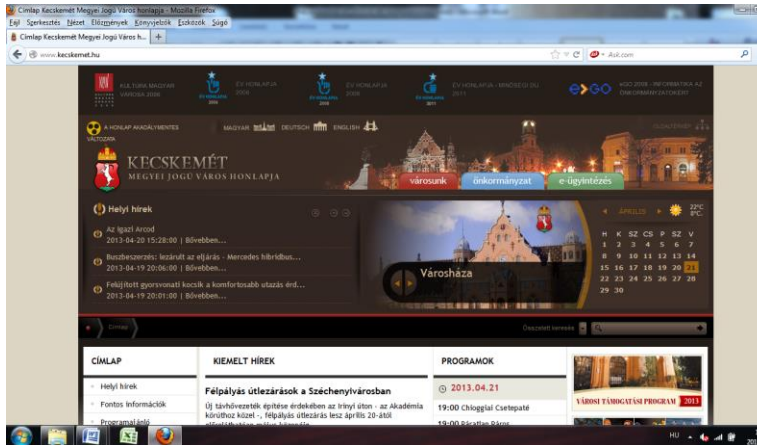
Címlap Kecskemét Megyei Jogú Város honlapja - Mozilla Firefox
Fájl Szerkesztés Nézet Előzmények Könyvjelzők Eszközök Súgó
Címlap Kecskemét Megyei Jogú Város h... +
www.kecskemet.hu
Ask.com

KULTÚRA MAGYAR VÁROSA 2008
ÉV HONLAPJA 2008
ÉV HONLAPJA 2009
ÉV HONLAPJA - MINŐSÉGI DÍJ 2011
eGO 2008 - INFORMATIKA AZ ÖNKORMÁNYZATOKÉRT

A HONLAP AKADÁLYMENTES VÁLTOZATA
MAGYAR DEUTSCH ENGLISH

KECSKEMÉT
MEGYEI JOGÚ VÁROS HONLAPJA
városunk önkormányzat e-ügyintézés

Helyi hírek
Az igazi Arcod
2013-04-20 15:28:00 | Bővebben...
Buszbeszerzés: lezárult az eljárás - Mercedes hibridbus...
2013-04-19 20:06:00 | Bővebben...
Felújított gyorsvonati kocsik a komfortosabb utazás érd...
2013-04-19 20:01:00 | Bővebben...

Városháza

ÁPRILIS
22°C
8°C

| H | K | SZ | CS | P | SZ | V |
|---|---|---|---|---|---|---|
| 1 | 2 | 3 | 4 | 5 | 6 | 7 |
| 8 | 9 | 10 | 11 | 12 | 13 | 14 |
| 15 | 16 | 17 | 18 | 19 | 20 | 21 |
| 22 | 23 | 24 | 25 | 26 | 27 | 28 |
| 29 | 30 | | | | | |

Címlap
Összetett keresés

CÍMLAP
Helyi hírek
Fontos információk
Programajánló

KIEMELT HÍREK
Félpályás útlezárások a Széchenyivárosban
Új távhővezeték építése érdekében az Irinyi úton - az Akadémia körúthoz közel -, félpályás útlezárás lesz április 20-ától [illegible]

PROGRAMOK
2013.04.21
19:00 Chioggial Csetepaté
19:00 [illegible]

VÁROSI TÁMOGATÁSI PROGRAM 2013

HU